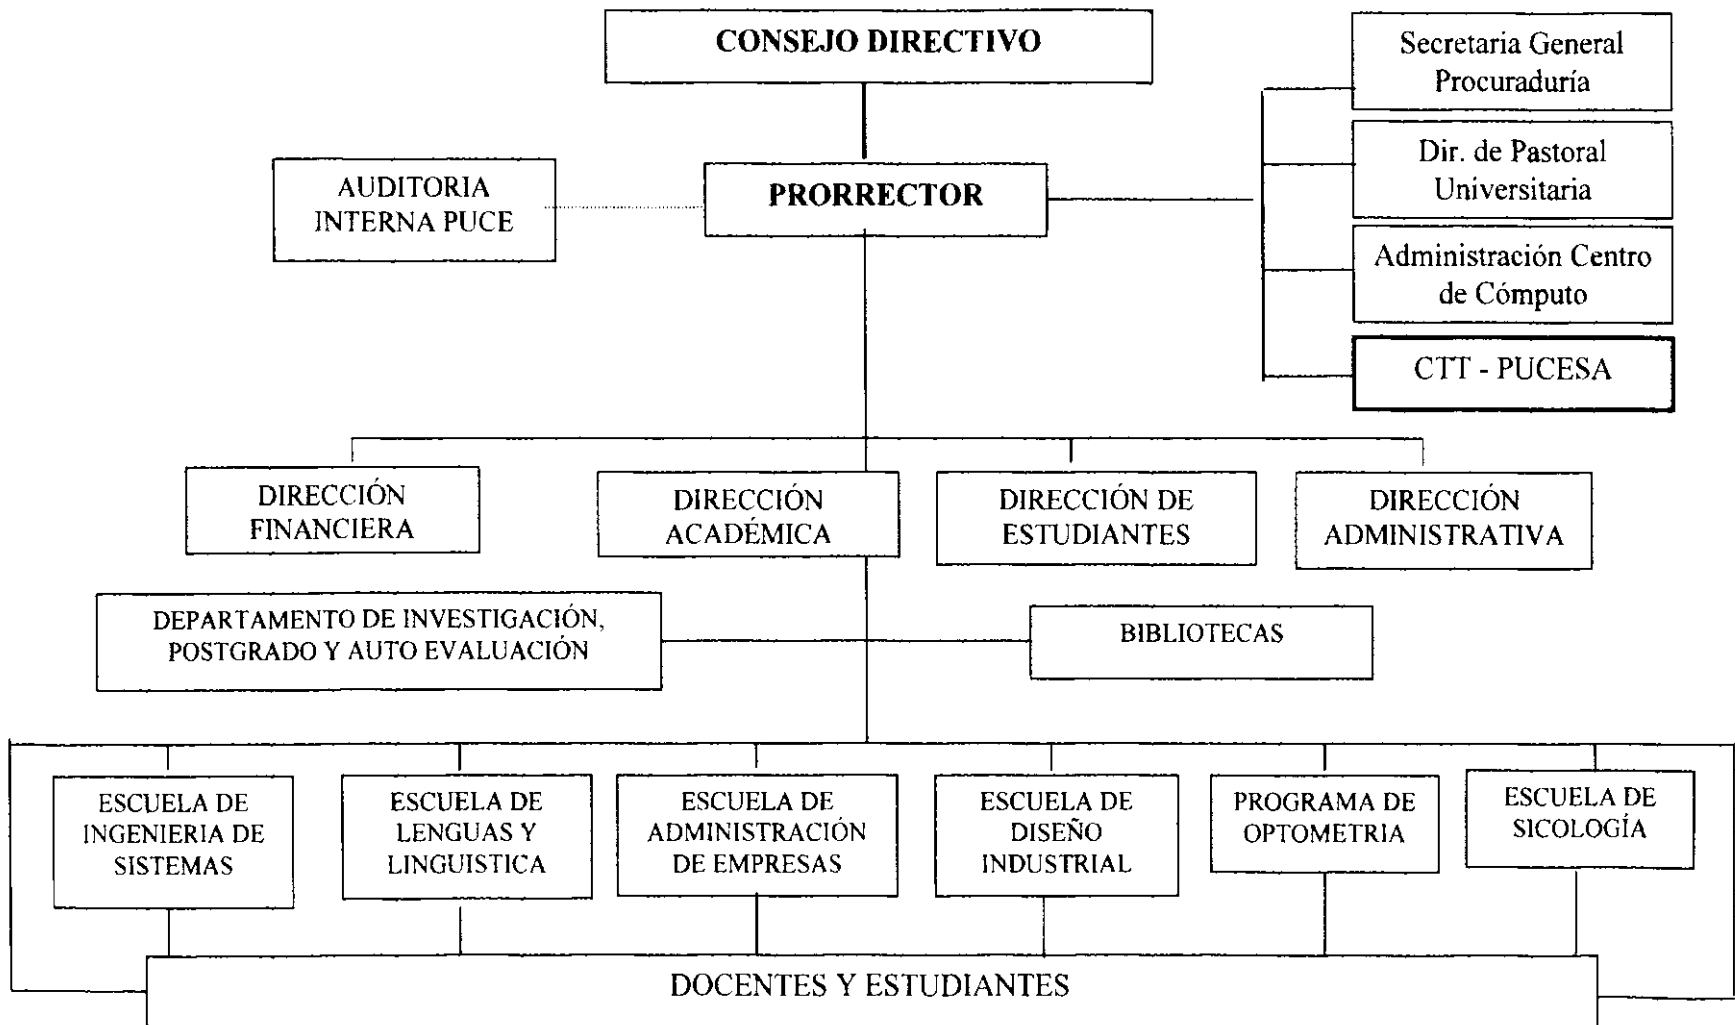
CONSEJO DIRECTIVO

Secretaria General Procuraduría

Dir. de Pastoral Universitaria

Administración Centro de Cómputo

CTT - PUCESA

AUDITORIA INTERNA PUCE

PRORRECTOR

DIRECCIÓN FINANCIERA

DIRECCIÓN ACADÉMICA

DIRECCIÓN DE ESTUDIANTES

DIRECCIÓN ADMINISTRATIVA

DEPARTAMENTO DE INVESTIGACIÓN, POSTGRADO Y AUTO EVALUACIÓN

BIBLIOTECAS

ESCUELA DE INGENIERIA DE SISTEMAS

ESCUELA DE LENGUAS Y LINGUISTICA

ESCUELA DE ADMINISTRACIÓN DE EMPRESAS

ESCUELA DE DISEÑO INDUSTRIAL

PROGRAMA DE OPTOMETRIA

ESCUELA DE SICOLOGÍA

DOCENTES Y ESTUDIANTES